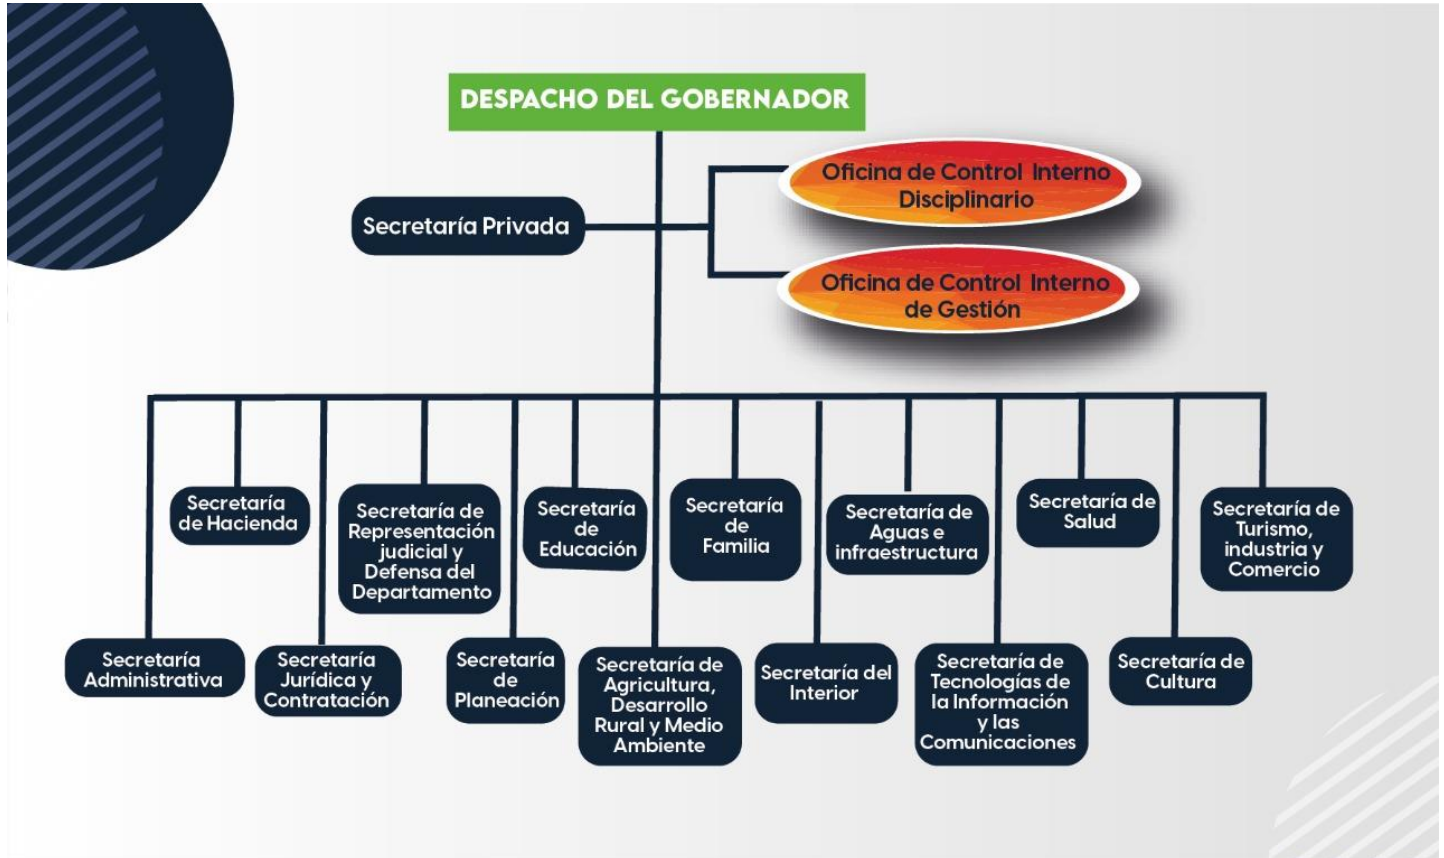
DESPACHO DEL GOBERNADOR

Oficina de Control Interno Disciplinario

Secretaría Privada

Oficina de Control Interno de Gestión

Secretaría Administrativa

Secretaría de Hacienda

Secretaría Jurídica y Contratación

Secretaría de Representación judicial y Defensa del Departamento

Secretaría de Planeación

Secretaría de Educación

Secretaría de Agricultura, Desarrollo Rural y Medio Ambiente

Secretaría de Familia

Secretaría del Interior

Secretaría de Aguas e infraestructura

Secretaría de Tecnologías de la Información y las Comunicaciones

Secretaría de Salud

Secretaría de Cultura

Secretaría de Turismo, industria y Comercio